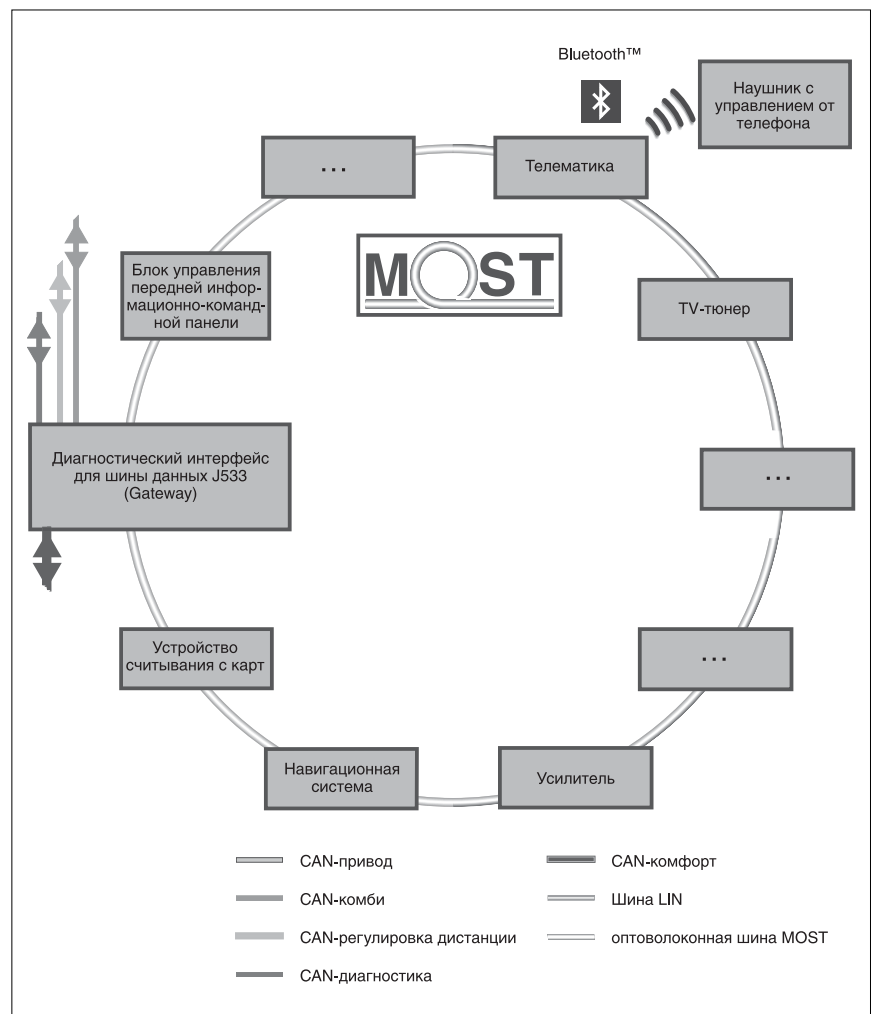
Bluetooth™

Наушник с управлением от телефона

...

Телематика

MOST

Блок управления передней информационно-командной панели

TV-тюнер

Диагностический интерфейс для шины данных J533 (Gateway)

...

...

Устройство считывания с карт

Навигационная система

Усилитель

CAN-привод

CAN-комфорт

CAN-комби

Шина LIN

CAN-регулировка дистанции

оптоволоконная шина MOST

CAN-диагностика